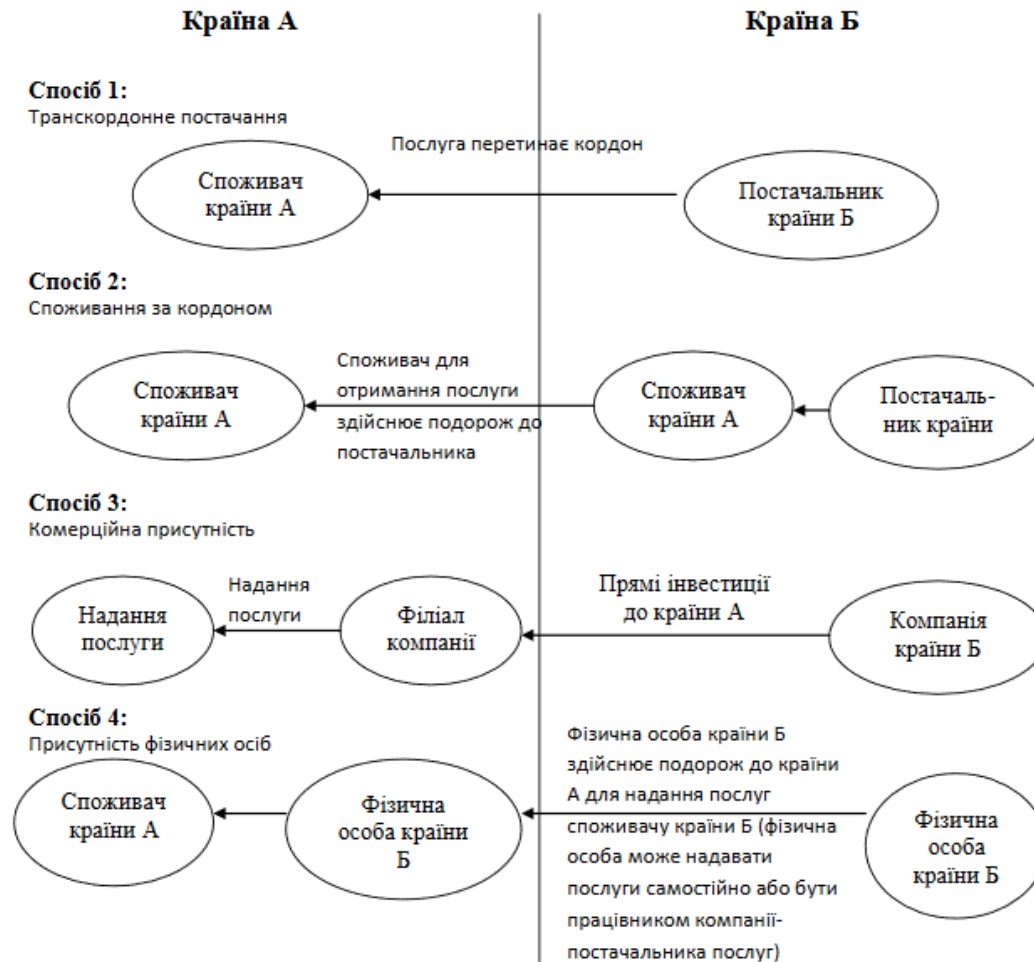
Країна А

Країна Б

Спосіб 1:
Транскордонне постачання

Послуга перетинає кордон

Споживач країни А

Постачальник країни Б

Спосіб 2:
Споживання за кордоном

Споживач країни А

Споживач для отримання послуги здійснює подорож до постачальника

Споживач країни А

Постачальник країни

Спосіб 3:
Комерційна присутність

Надання послуги

Надання послуги

Філіал компанії

Прямі інвестиції до країни А

Компанія країни Б

Спосіб 4:
Присутність фізичних осіб

Споживач країни А

Фізична особа країни Б

Фізична особа країни Б здійснює подорож до країни А для надання послуг споживачу країни Б (фізична особа може надавати послуги самостійно або бути працівником компанії-постачальника послуг)

Фізична особа країни Б